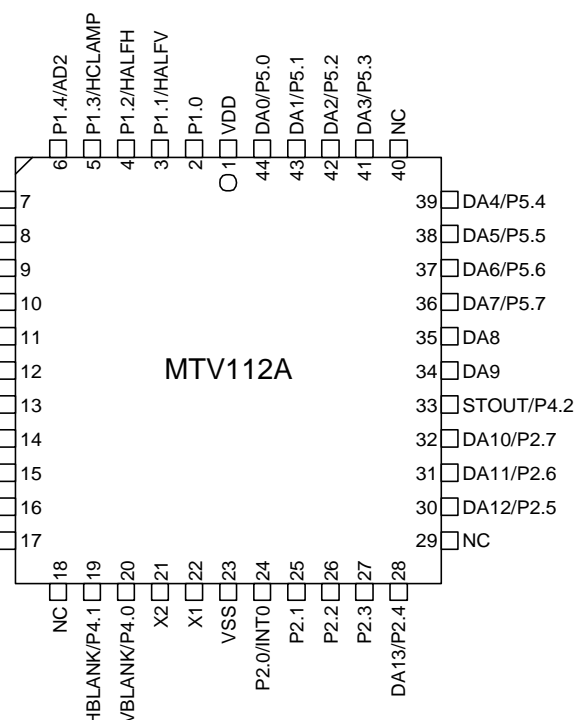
P1.4/AD2
P1.3/HCLAMP
P1.2/HALFH
P1.1/HALFV
P1.0
VDD
DA0/P5.0
DA1/P5.1
DA2/P5.2
DA3/P5.3
NC
6 5 4 3 2 1 44 43 42 41 40

7
8
9
10
11
12
13
14
15
16
17

MTV112A

39 DA4/P5.4
38 DA5/P5.5
37 DA6/P5.6
36 DA7/P5.7
35 DA8
34 DA9
33 STOUT/P4.2
32 DA10/P2.7
31 DA11/P2.6
30 DA12/P2.5
29 NC

18 19 20 21 22 23 24 25 26 27 28
NC
HBLANK/P4.1
VBLANK/P4.0
X2
X1
VSS
P2.0/INT0
P2.1
P2.2
P2.3
DA13/P2.4